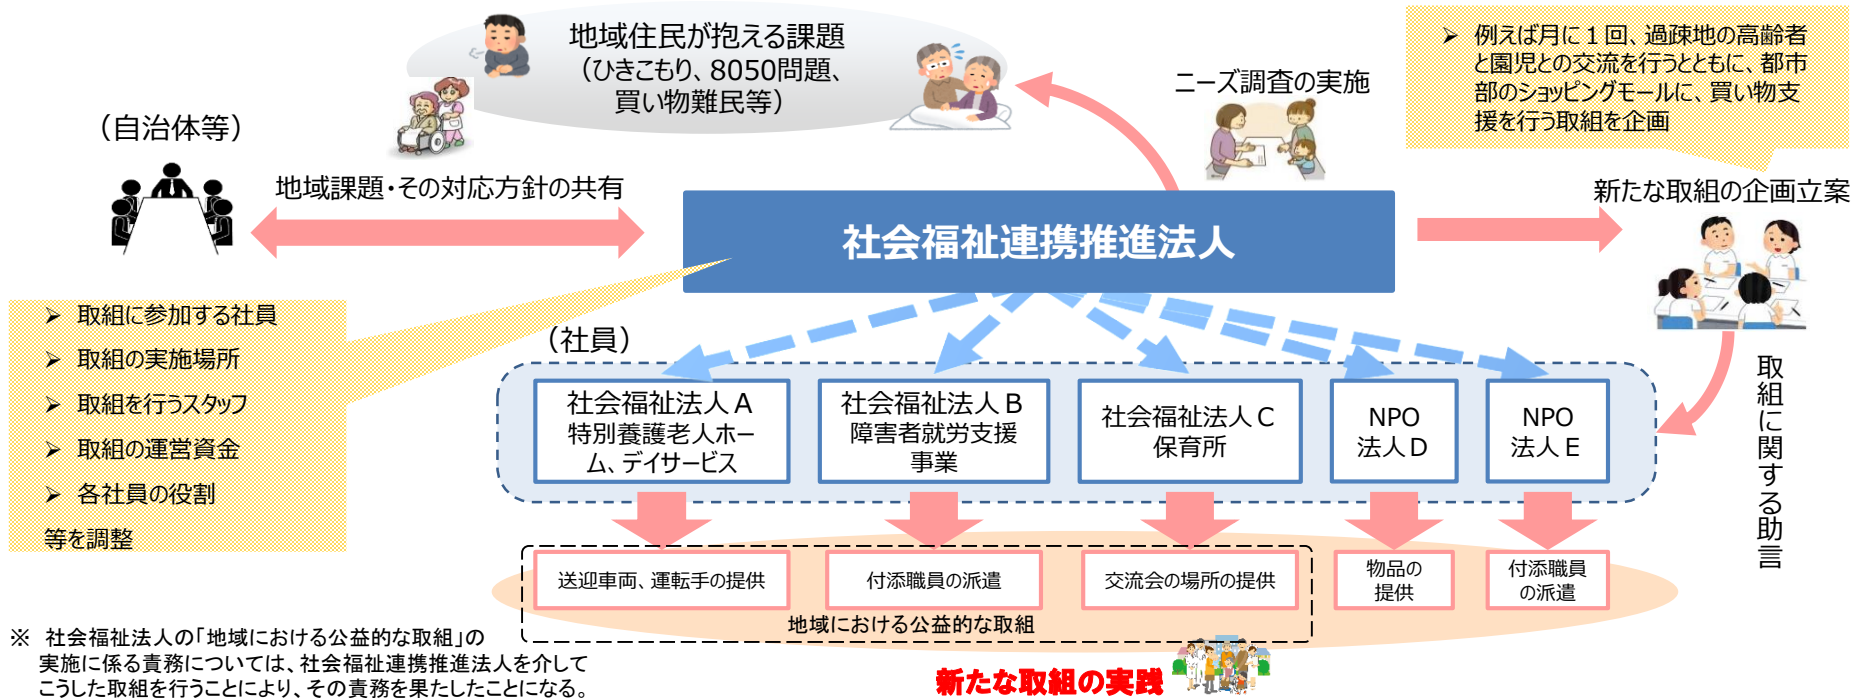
地域住民が抱える課題
（ひきこもり、8050問題、買い物難民等）

ニーズ調査の実施

➢ 例えば月に１回、過疎地の高齢者と園児との交流を行うとともに、都市部のショッピングモールに、買い物支援を行う取組を企画

（自治体等）

地域課題・その対応方針の共有

社会福祉連携推進法人

新たな取組の企画立案

➢ 取組に参加する社員
➢ 取組の実施場所
➢ 取組を行うスタッフ
➢ 取組の運営資金
➢ 各社員の役割
等を調整

（社員）

| 社会福祉法人Ａ 特別養護老人ホーム、デイサービス | 社会福祉法人Ｂ 障害者就労支援事業 | 社会福祉法人Ｃ 保育所 | NPO 法人Ｄ | NPO 法人Ｅ |
|---|---|---|---|---|
| 送迎車両、運転手の提供 | 付添職員の派遣 | 交流会の場所の提供 | 物品の提供 | 付添職員の派遣 |

取組に関する助言

地域における公益的な取組

※ 社会福祉法人の「地域における公益的な取組」の実施に係る責務については、社会福祉連携推進法人を介してこうした取組を行うことにより、その責務を果たしたことになる。

新たな取組の実践